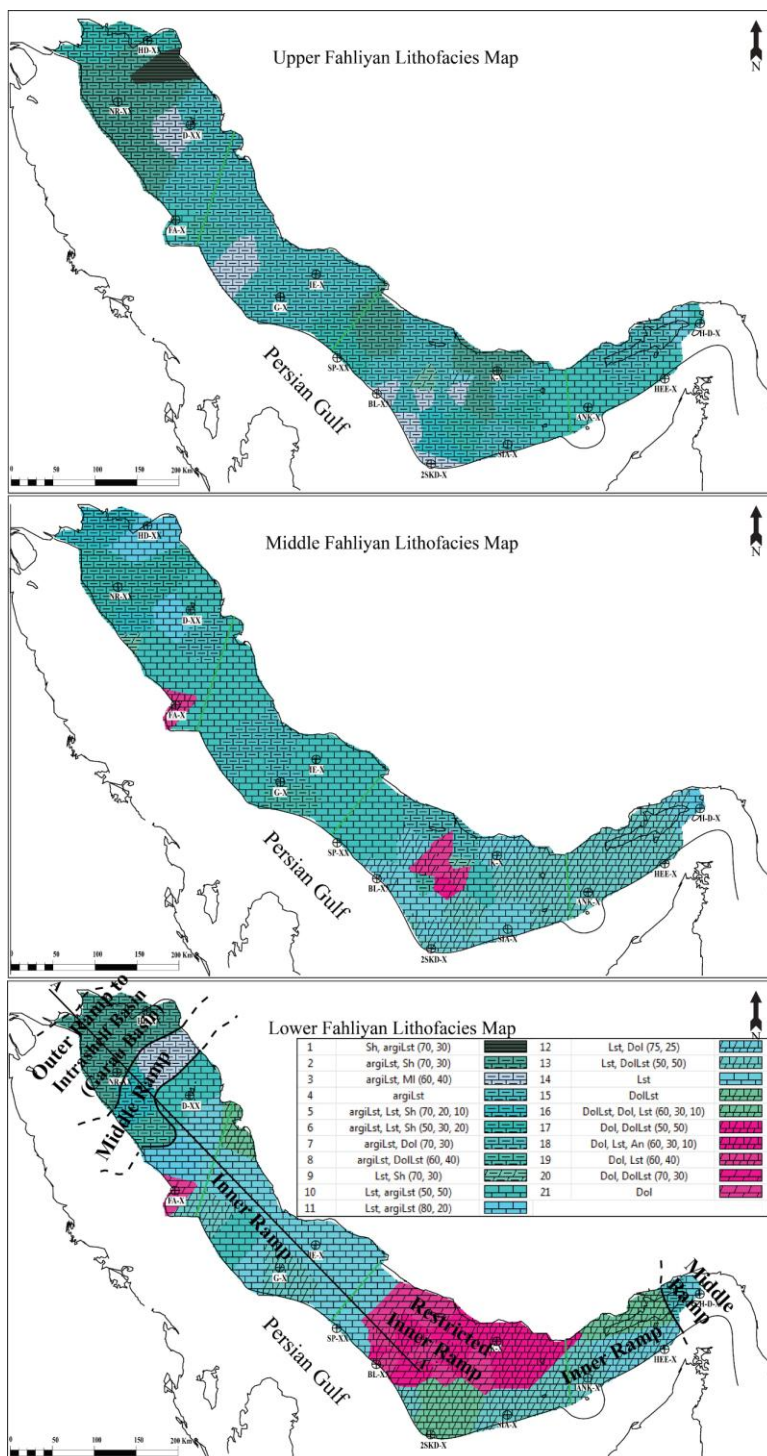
Upper Fahliyan Lithofacies Map

N

HD-X
NR-X
D-XX
FA-X
H-X
G-X
SP-XX
BL-XX
SIA-X
2SKD-X
ANK-X
HEE-X
H-D-X

Persian Gulf

0 50 100 150 200 Km

Middle Fahliyan Lithofacies Map

N

HD-XX
NR-X
D-XX
FA-X
H-X
G-X
SP-XX
BL-X
SIA-X
2SKD-X
ANK-X
HEE-X
H-D-X

Persian Gulf

0 50 100 150 200 Km

Lower Fahliyan Lithofacies Map

N

| | | | | | |
|---|---|---|---|---|---|
| 1 | Sh, argiLst (70, 30) | | 12 | Lst, Dol (75, 25) | |
| 2 | argiLst, Sh (70, 30) | | 13 | Lst, DolLst (50, 50) | |
| 3 | argiLst, Ml (60, 40) | | 14 | Lst | |
| 4 | argiLst | | 15 | DolLst | |
| 5 | argiLst, Lst, Sh (70, 20, 10) | | 16 | DolLst, Dol, Lst (60, 30, 10) | |
| 6 | argiLst, Lst, Sh (50, 30, 20) | | 17 | Dol, DolLst (50, 50) | |
| 7 | argiLst, Dol (70, 30) | | 18 | Dol, Lst, An (60, 30, 10) | |
| 8 | argiLst, DolLst (60, 40) | | 19 | Dol, Lst (60, 40) | |
| 9 | Lst, Sh (70, 30) | | 20 | Dol, DolLst (70, 30) | |
| 10 | Lst, argiLst (50, 50) | | 21 | Dol | |
| 11 | Lst, argiLst (80, 20) | | | | |

Outer Ramp to Intrashelf Basin (Garau Basin)
Middle Ramp
Inner Ramp
Restricted Inner Ramp
Inner Ramp
Middle Ramp

NR-X
D-XX
FA-X
H-X
G-X
SP-XX
BL-XX
SIA-X
2SKD-X
ANK-X
HEE-X
H-D-X

Persian Gulf

0 50 100 150 200 Km